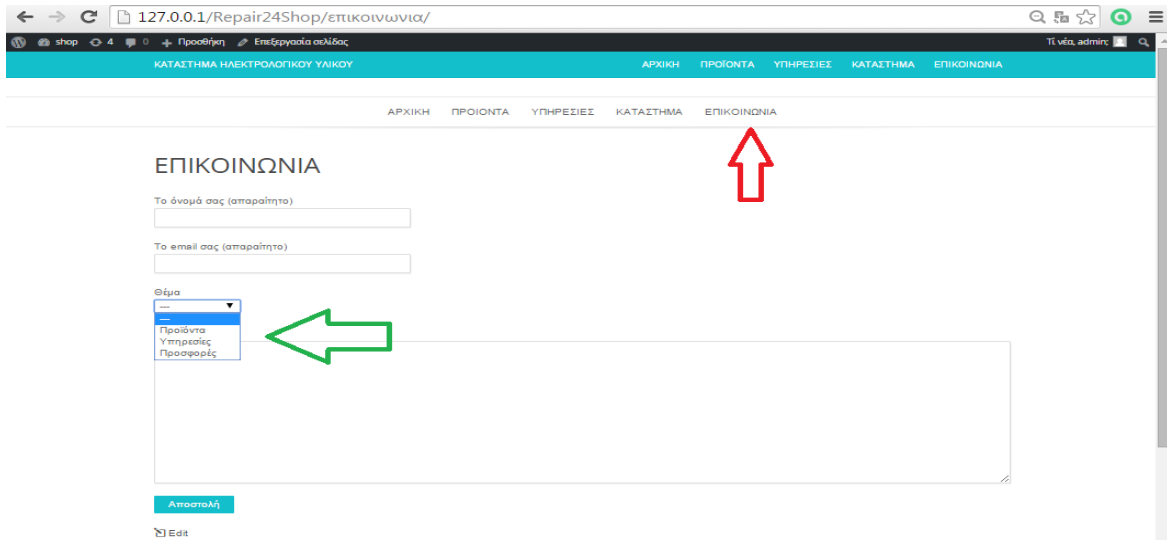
127.0.0.1/Repair24Shop/επικοινωνια/

shop 4 0 + Προσθήκη Επεξεργασία σελίδας
Τι νέα, admin;

ΚΑΤΑΣΤΗΜΑ ΗΛΕΚΤΡΟΛΟΓΙΚΟΥ ΥΛΙΚΟΥ
ΑΡΧΙΚΗ ΠΡΟΪΟΝΤΑ ΥΠΗΡΕΣΙΕΣ ΚΑΤΑΣΤΗΜΑ ΕΠΙΚΟΙΝΩΝΙΑ

ΑΡΧΙΚΗ ΠΡΟΙΟΝΤΑ ΥΠΗΡΕΣΙΕΣ ΚΑΤΑΣΤΗΜΑ ΕΠΙΚΟΙΝΩΝΙΑ

ΕΠΙΚΟΙΝΩΝΙΑ

Το όνομά σας (απαραίτητο)

Το email σας (απαραίτητο)

Θέμα
—
—
Προϊόντα
Υπηρεσίες
Προσφορές

Αποστολή

Edit